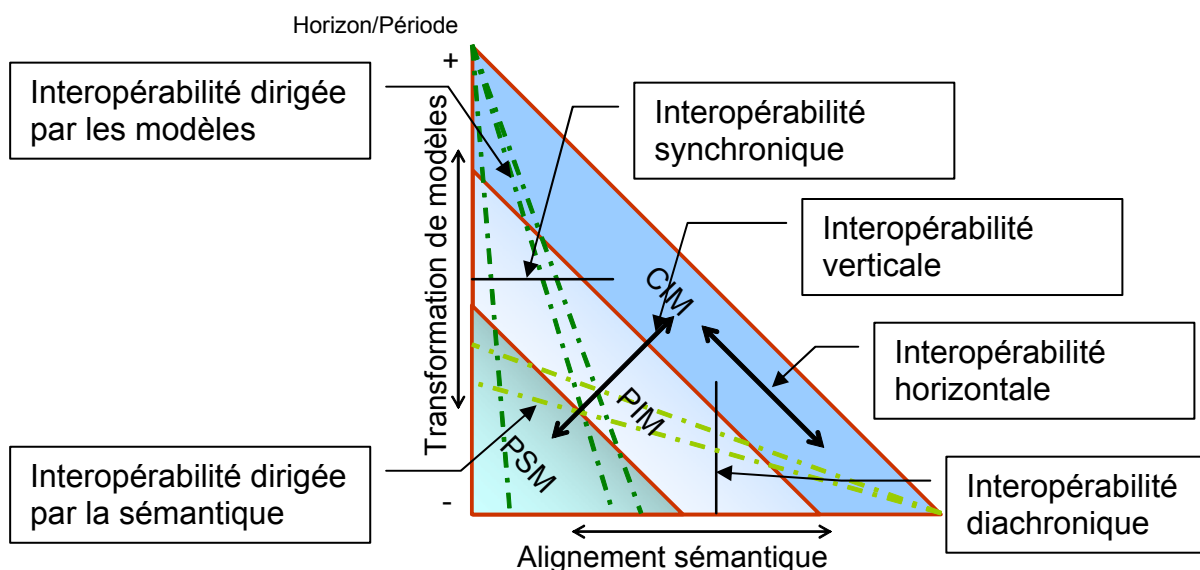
Horizon/Période

+

Interopérabilité dirigée par les modèles

Interopérabilité synchronique

Interopérabilité verticale

Transformation de modèles

CIM

Interopérabilité horizontale

PIM

PSM

Interopérabilité dirigée par la sémantique

-

Interopérabilité diachronique

Alignement sémantique